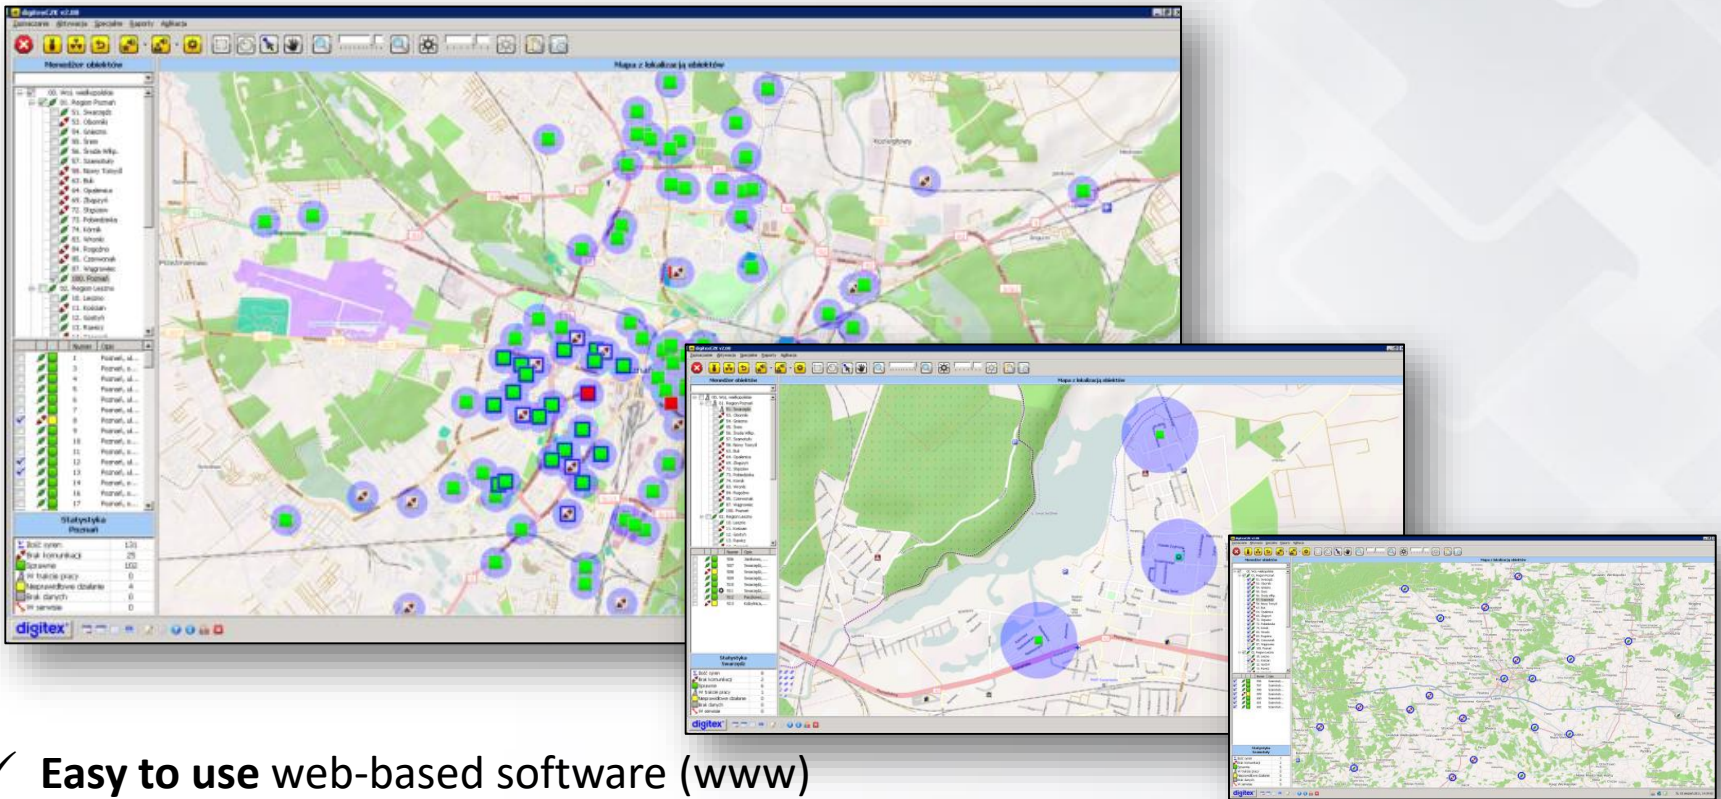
digitexCZK v2.08

Zarządzanie Aktywacja Specjalne Raporty Aplikacja

Menedżer obiektów

Mapa z lokalizacją obiektów

00. Woj. wielkopolskie
01. Region Poznań
51. Swarzędz
52. Oborniki
54. Gniezno
55. Śrem
56. Środa Wlkp.
57. Szamotuły
58. Nowy Tomyśl
63. Buk
64. Opalenica
65. Złotów
72. Słupca
73. Pobiedziska
74. Kórnik
83. Wronki
84. Rogoźno
85. Czarnków
87. Wągrowiec
100. Poznań
02. Region Leszno
10. Leszno
11. Kościan
12. Gostyń
13. Rawicz

Statystyka Poznań

Brak komunikacji 25
Sprawne 102
W trakcie pracy 0
Nieprawidłowe działanie 4
Brak danych 0
W serwisie 0

digitex

Statystyka Swarzędz

digitex

digitex

Easy to use web-based software (www)